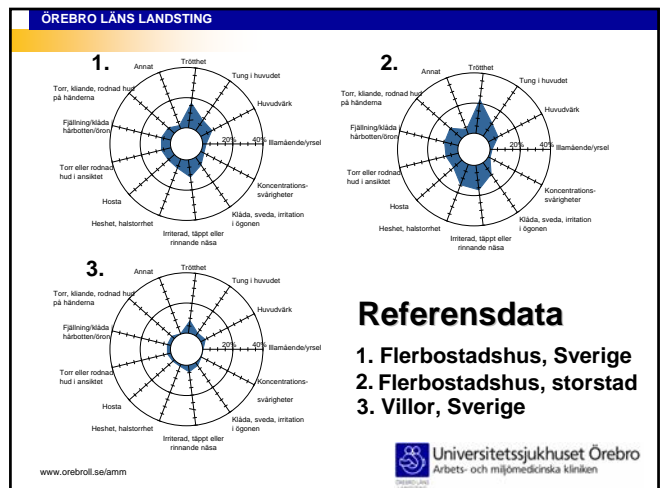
ÖREBRO LÄNS LANDSTING

1.

Annat
Trötthet
Tung i huvudet
Huvudvärk
Torr, kliande, rodnad hud på händerna
Fjällning/klåda hårbotten/öron
20%
40%
Illamående/yrsel
Torr eller rodnad hud i ansiktet
Koncentrationssvårigheter
Hosta
Klåda, sveda, irritation i ögonen
Heshet, halstorrhet
Irriterad, täppt eller rinnande näsa

2.

Annat
Trötthet
Tung i huvudet
Huvudvärk
Torr, kliande, rodnad hud på händerna
Fjällning/klåda hårbotten/öron
20%
40%
Illamående/yrsel
Torr eller rodnad hud i ansiktet
Koncentrationssvårigheter
Hosta
Klåda, sveda, irritation i ögonen
Heshet, halstorrhet
Irriterad, täppt eller rinnande näsa

3.

Annat
Trötthet
Tung i huvudet
Huvudvärk
Torr, kliande, rodnad hud på händerna
Fjällning/klåda hårbotten/öron
20%
40%
Illamående/yrsel
Torr eller rodnad hud i ansiktet
Koncentrationssvårigheter
Hosta
Klåda, sveda, irritation i ögonen
Heshet, halstorrhet
Irriterad, täppt eller rinnande näsa

Referensdata

1. Flerbostadshus, Sverige
2. Flerbostadshus, storstad
3. Villor, Sverige

Universitetssjukhuset Örebro
Arbets- och miljömedicinska kliniken

www.orebroll.se/amm